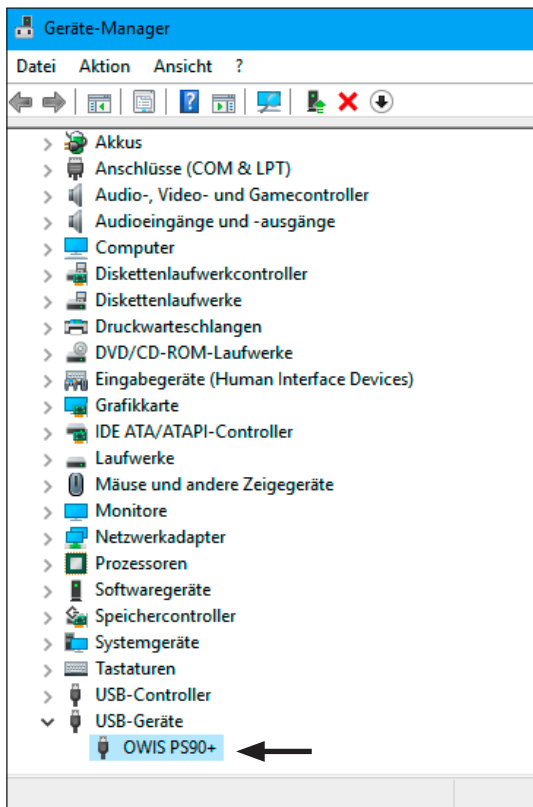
Geräte-Manager

Datei Aktion Ansicht ?

Akkus
Anschlüsse (COM & LPT)
Audio-, Video- und Gamecontroller
Audioeingänge und -ausgänge
Computer
Diskettenlaufwerkcontroller
Diskettenlaufwerke
Druckwarteschlangen
DVD/CD-ROM-Laufwerke
Eingabegeräte (Human Interface Devices)
Grafikkarte
IDE ATA/ATAPI-Controller
Laufwerke
Mäuse und andere Zeigegeräte
Monitore
Netzwerkadapter
Prozessoren
Softwaregeräte
Speichercontroller
Systemgeräte
Tastaturen
USB-Controller
USB-Geräte
OWIS PS90+